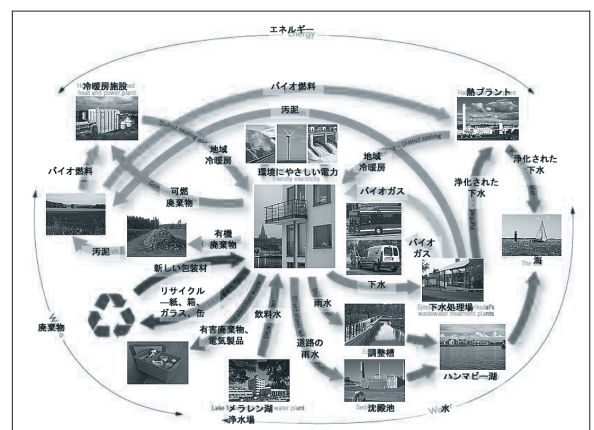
エネルギー
Energy

冷暖房施設

バイオ燃料

熱プラント

汚泥

地域冷暖房

環境にやさしい電力

地域冷房

バイオ燃料

可燃廃棄物

バイオガス

浄化された下水

浄化された下水

有機廃棄物

汚泥

バイオガス

新しい包装材

下水

海

リサイクル
ー紙、箱、ガラス、缶

雨水

下水処理場

廃棄物

有害廃棄物、電気製品

飲料水

道路の雨水

調整槽

ハンマビー湖

メラレン湖浄水場

沈殿池

水
Water